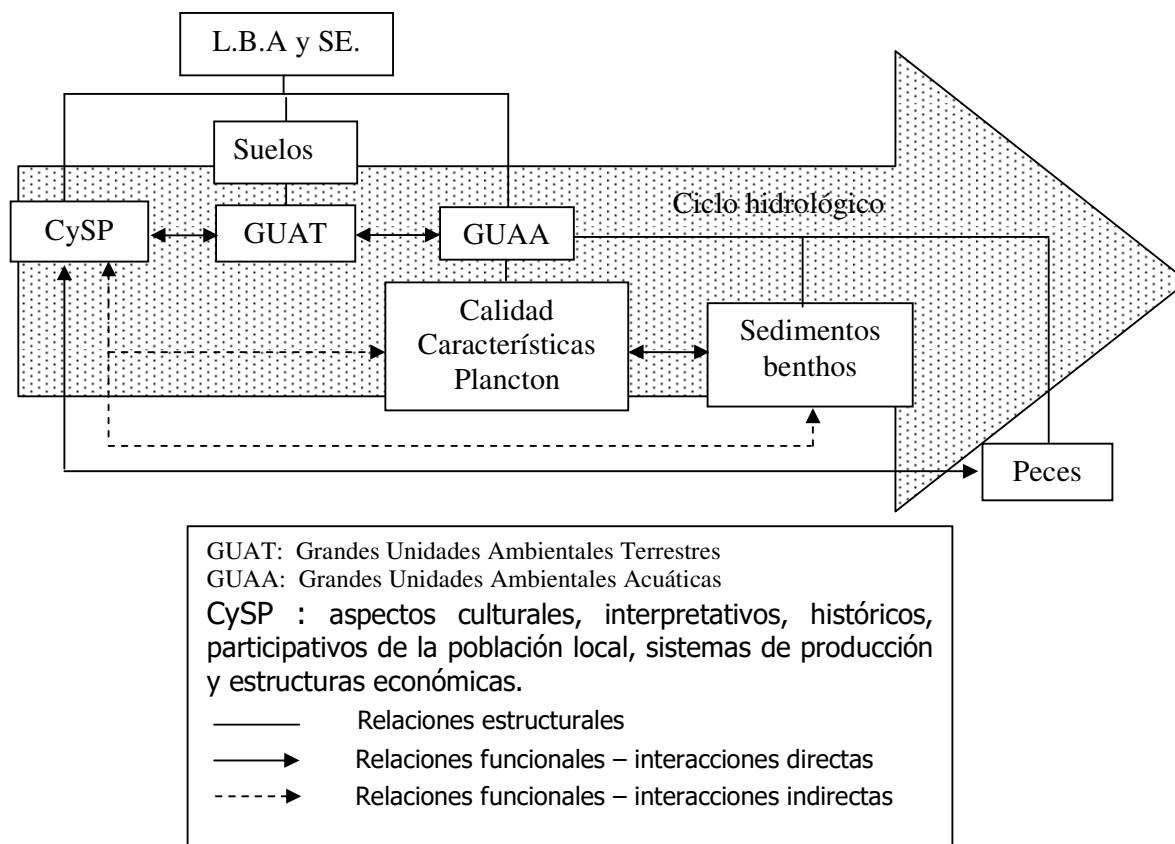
L.B.A y SE.

Suelos

Ciclo hidrológico

CySP

GUAT

GUAA

Calidad
Características
Plancton

Sedimentos
benthos

Peces

GUAT: Grandes Unidades Ambientales Terrestres
GUAA: Grandes Unidades Ambientales Acuáticas
CySP : aspectos culturales, interpretativos, históricos, participativos de la población local, sistemas de producción y estructuras económicas.

Relaciones estructurales
Relaciones funcionales – interacciones directas
Relaciones funcionales – interacciones indirectas